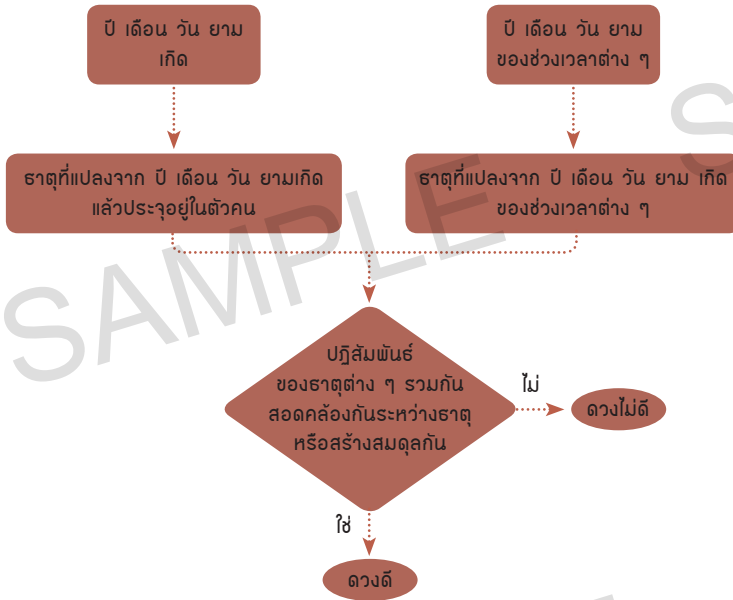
ปี เดือน วัน ยาม เกิด

ปี เดือน วัน ยาม ของช่วงเวลาต่าง ๆ

ธาตุที่แปลงจาก ปี เดือน วัน ยามเกิด แล้วประจุอยู่ในตัวคน

ธาตุที่แปลงจาก ปี เดือน วัน ยาม เกิด ของช่วงเวลาต่าง ๆ

SAMPLE

ปฏิสัมพันธ์ ของธาตุต่าง ๆ รวมกัน สอดคล้องกันระหว่างธาตุ หรือสร้างสมดุลกัน

ไม่

ดวงไม่ดี

ใช่

ดวงดี